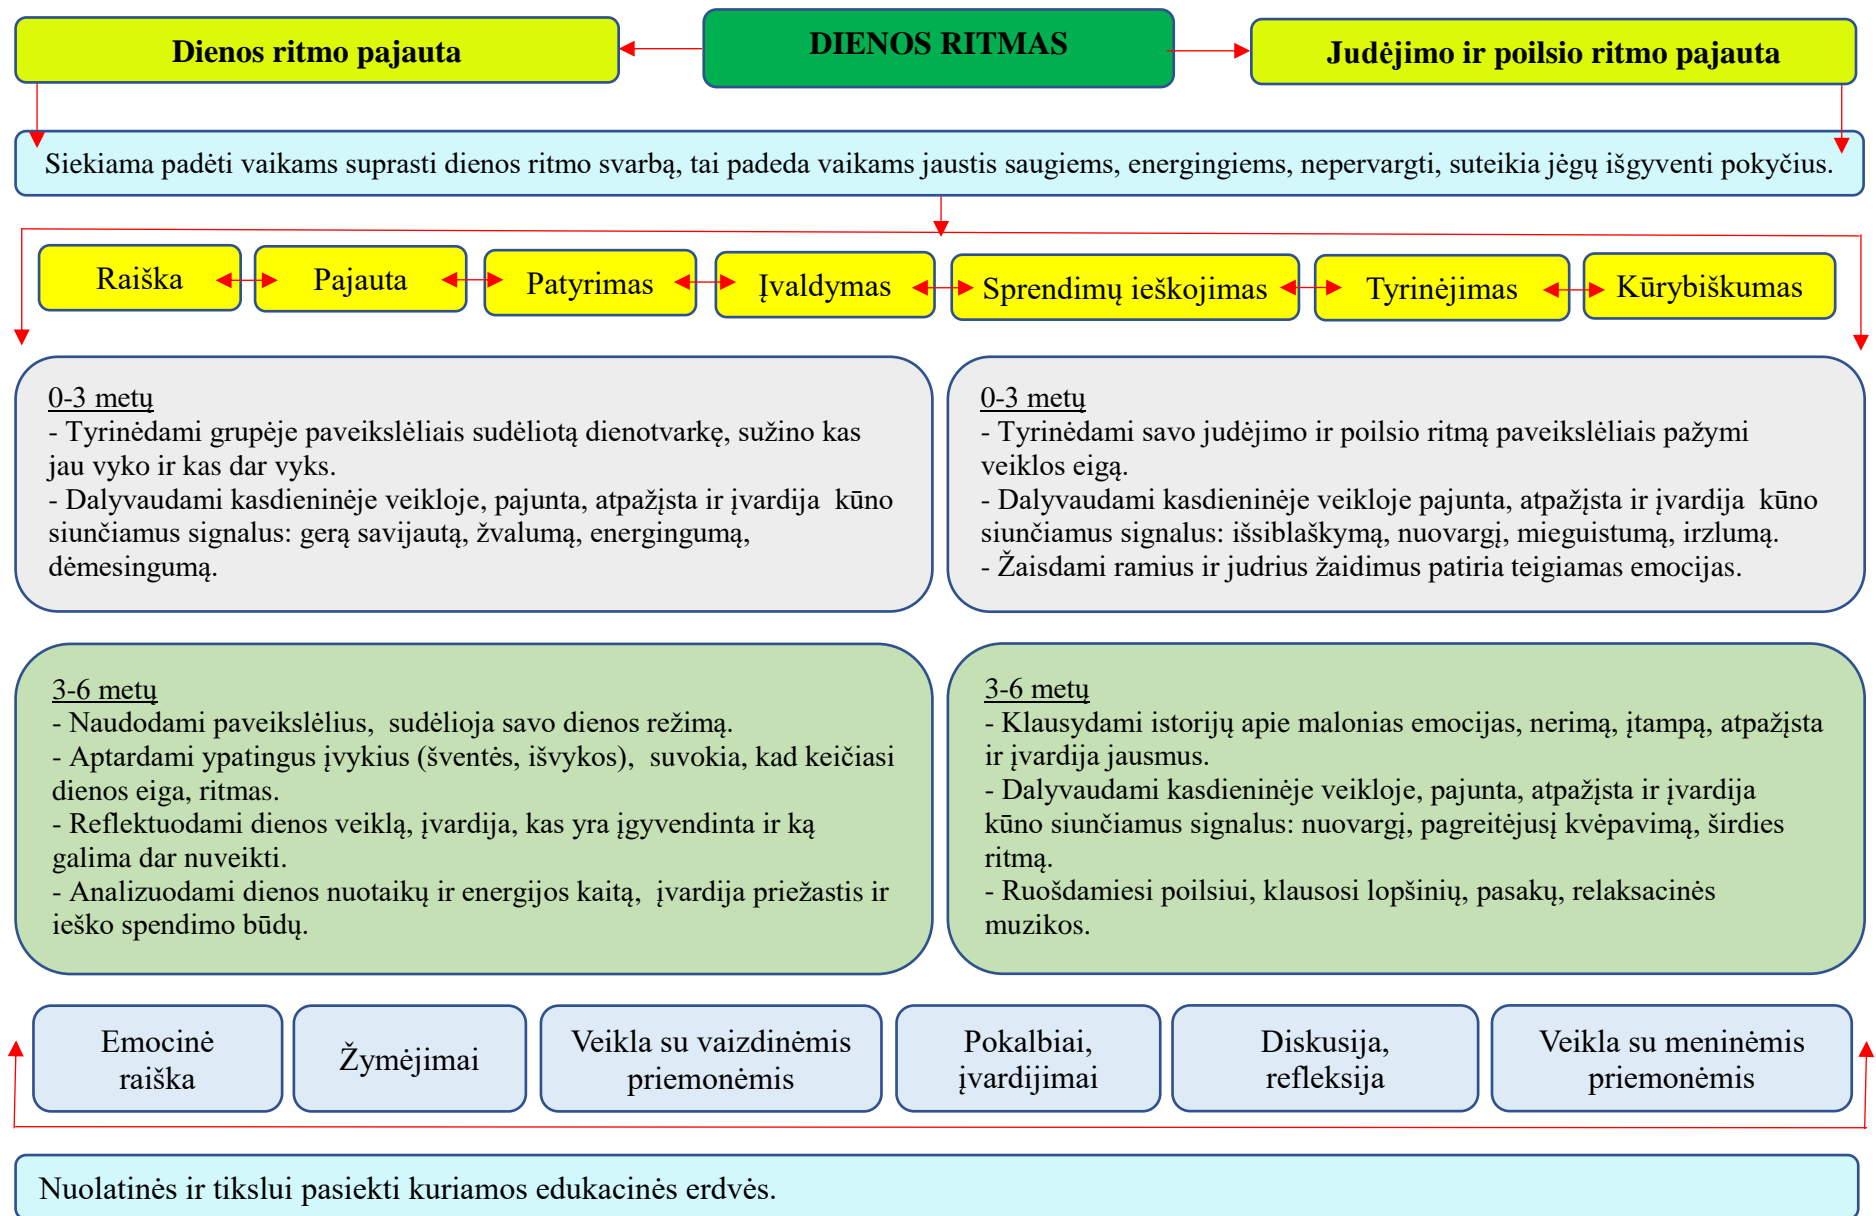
Dienos ritmo pajauta

DIENOS RITMAS

Judėjimo ir poilsio ritmo pajauta

Siekiama padėti vaikams suprasti dienos ritmo svarbą, tai padeda vaikams jaustis saugiems, energingiems, nepervargti, suteikia jėgų išgyventi pokyčius.

Raiška

Pajauta

Patyrimas

Įvaldymas

Sprendimų ieškojimas

Tyrinėjimas

Kūrybiškumas

0-3 metų
- Tyrinėdami grupėje paveikslėliais sudėliotą dienotvarkę, sužino kas jau vyko ir kas dar vyks.
- Dalyvaudami kasdieninėje veikloje, pajunta, atpažįsta ir įvardija kūno siunčiamus signalus: gerą savijautą, žvalumą, energingumą, dėmesingumą.

0-3 metų
- Tyrinėdami savo judėjimo ir poilsio ritmą paveikslėliais pažymi veiklos eigą.
- Dalyvaudami kasdieninėje veikloje pajunta, atpažįsta ir įvardija kūno siunčiamus signalus: išsiblaškymą, nuovargį, mieguistumą, irzlumą.
- Žaisdami ramius ir judrius žaidimus patiria teigiamas emocijas.

3-6 metų
- Naudodami paveikslėlius, sudėlioja savo dienos režimą.
- Aptardami ypatingus įvykius (šventės, išvykos), suvokia, kad keičiasi dienos eiga, ritmas.
- Reflektuodami dienos veiklą, įvardija, kas yra įgyvendinta ir ką galima dar nuveikti.
- Analizuodami dienos nuotaikų ir energijos kaitą, įvardija priežastis ir ieško spendimo būdų.

3-6 metų
- Klausydami istorijų apie malonias emocijas, nerimą, įtampą, atpažįsta ir įvardija jausmus.
- Dalyvaudami kasdieninėje veikloje, pajunta, atpažįsta ir įvardija kūno siunčiamus signalus: nuovargį, pagreitėjusį kvėpavimą, širdies ritmą.
- Ruošdamiesi poilsiui, klausosi lopšinių, pasakų, relaksacinės muzikos.

Emocinė raiška

Žymėjimai

Veikla su vaizdinėmis priemonėmis

Pokalbiai, įvardijimai

Diskusija, refleksija

Veikla su meninėmis priemonėmis

Nuolatinės ir tikslui pasiekti kuriamos edukacinės erdvės.